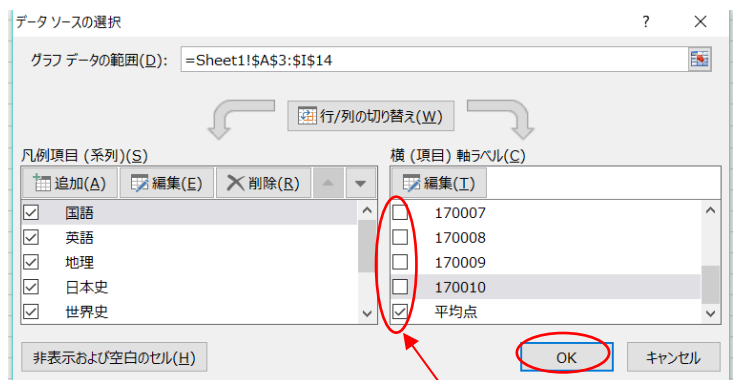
データ ソースの選択

?

×

グラフ データの範囲(D): =Sheet1!$A$3:$I$14

行/列の切り替え(W)

凡例項目 (系列)(S)

追加(A)

編集(E)

削除(R)

国語

英語

地理

日本史

世界史

横 (項目) 軸ラベル(C)

編集(T)

170007

170008

170009

170010

平均点

非表示および空白のセル(H)

OK

キャンセル